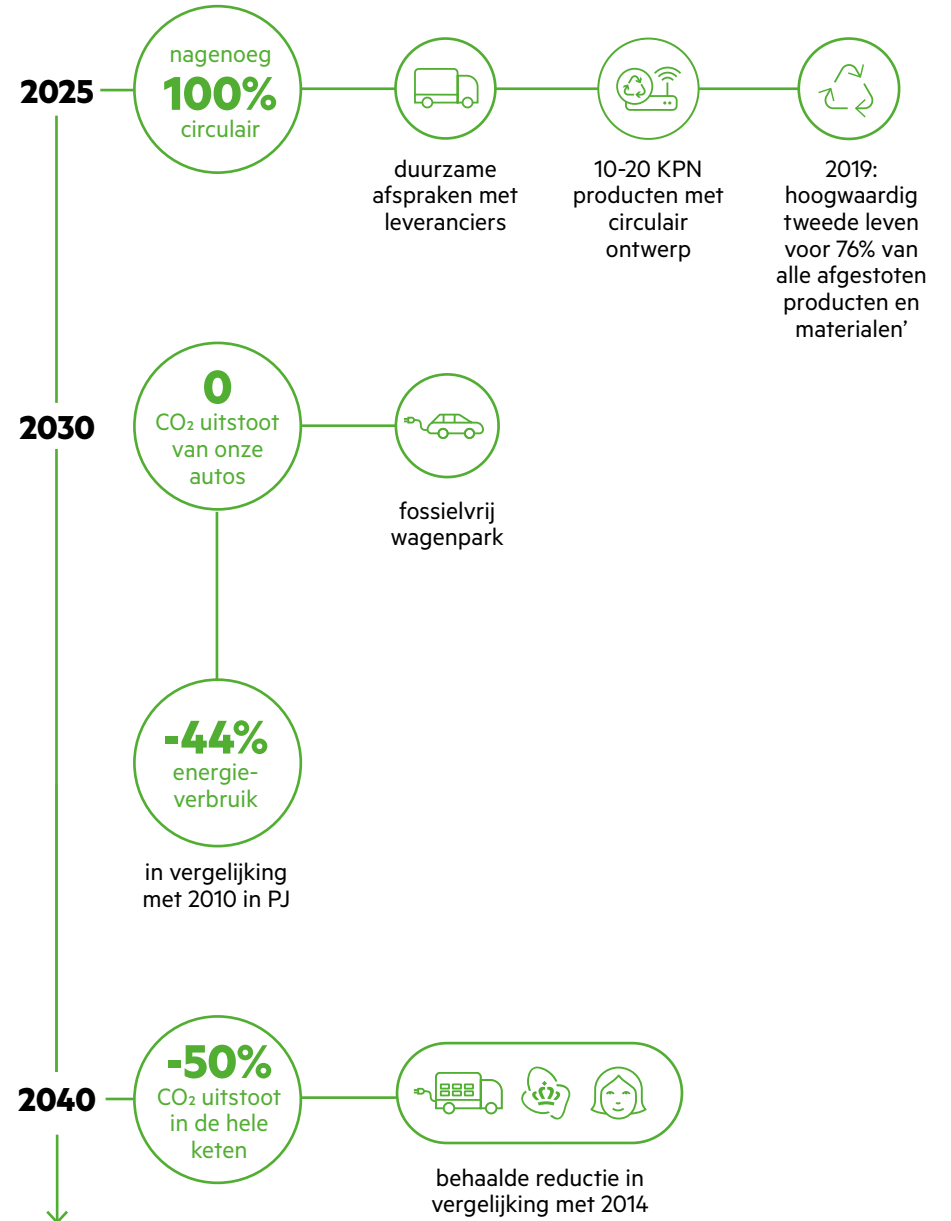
2025

nagenoeg
100%
circulair

duurzame afspraken met leveranciers

10-20 KPN producten met circulair ontwerp

2019: hoogwaardig tweede leven voor 76% van alle afgestoten producten en materialen'

2030

0
$CO_2$ uitstoot van onze autos

fossielvrij wagenpark

-44%
energieverbruik

in vergelijking met 2010 in PJ

2040

-50%
$CO_2$ uitstoot in de hele keten

behaalde reductie in vergelijking met 2014